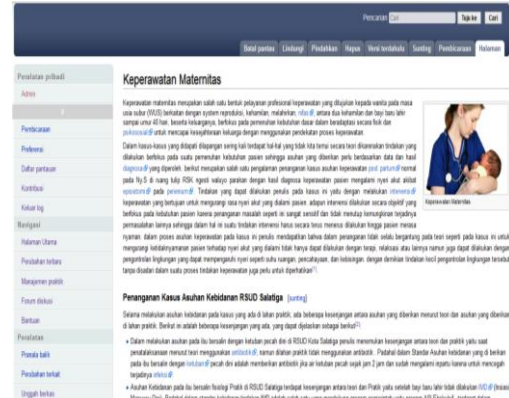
Pencarian | Tuju ke | Cari

Batal pantau | Lindungi | Pindahkan | Hapus | Versi terdahulu | Sunting | Pembicaraan | Halaman

Peralatan pribadi
Admin

Pembicaraan
Preferensi
Daftar pantauan
Kontribusi
Keluar log

Navigasi
Halaman Utama
Perubahan terbaru
Manajemen praktik
Forum diskusi
Bantuan

Peralatan
Pranala balik
Perubahan terkait
Unggah berkas

Keperawatan Maternitas

Keperawatan maternitas merupakan salah satu bentuk pelayanan profesional keperawatan yang ditujukan kepada wanita pada masa usia subur (WUS) berkaitan dengan system reproduksi, kehamilan, melahirkan, nifas, antara dua kehamilan dan bayi baru lahir sampai umur 40 hari, beserta keluarganya, berfokus pada pemenuhan kebutuhan dasar dalam beradaptasi secara fisik dan psikososial untuk mencapai kesejahteraan keluarga dengan menggunakan pendekatan proses keperawatan.

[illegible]

Keperawatan Maternitas

Penanganan Kasus Asuhan Kebidanan RSUD Salatiga [sunting]

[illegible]